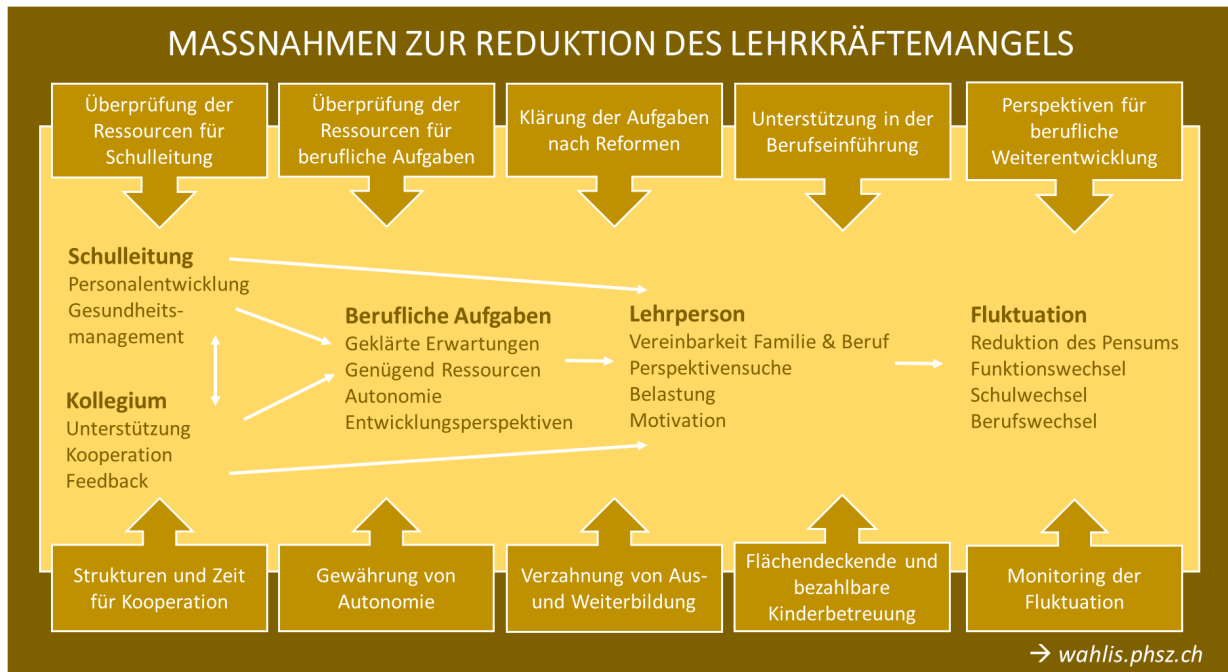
MASSNAHMEN ZUR REDUKTION DES LEHRKRÄFTEMANGELS

Überprüfung der Ressourcen für Schulleitung

Überprüfung der Ressourcen für berufliche Aufgaben

Klärung der Aufgaben nach Reformen

Unterstützung in der Berufseinführung

Perspektiven für berufliche Weiterentwicklung

Schulleitung
Personalentwicklung
Gesundheitsmanagement

Kollegium
Unterstützung
Kooperation
Feedback

Berufliche Aufgaben
Geklärte Erwartungen
Genügend Ressourcen
Autonomie
Entwicklungsperspektiven

Lehrperson
Vereinbarkeit Familie & Beruf
Perspektivensuche
Belastung
Motivation

Fluktuation
Reduktion des Pensums
Funktionswechsel
Schulwechsel
Berufswechsel

Strukturen und Zeit für Kooperation

Gewährung von Autonomie

Verzahnung von Aus- und Weiterbildung

Flächendeckende und bezahlbare Kinderbetreuung

Monitoring der Fluktuation

→ wahlis.phsz.ch